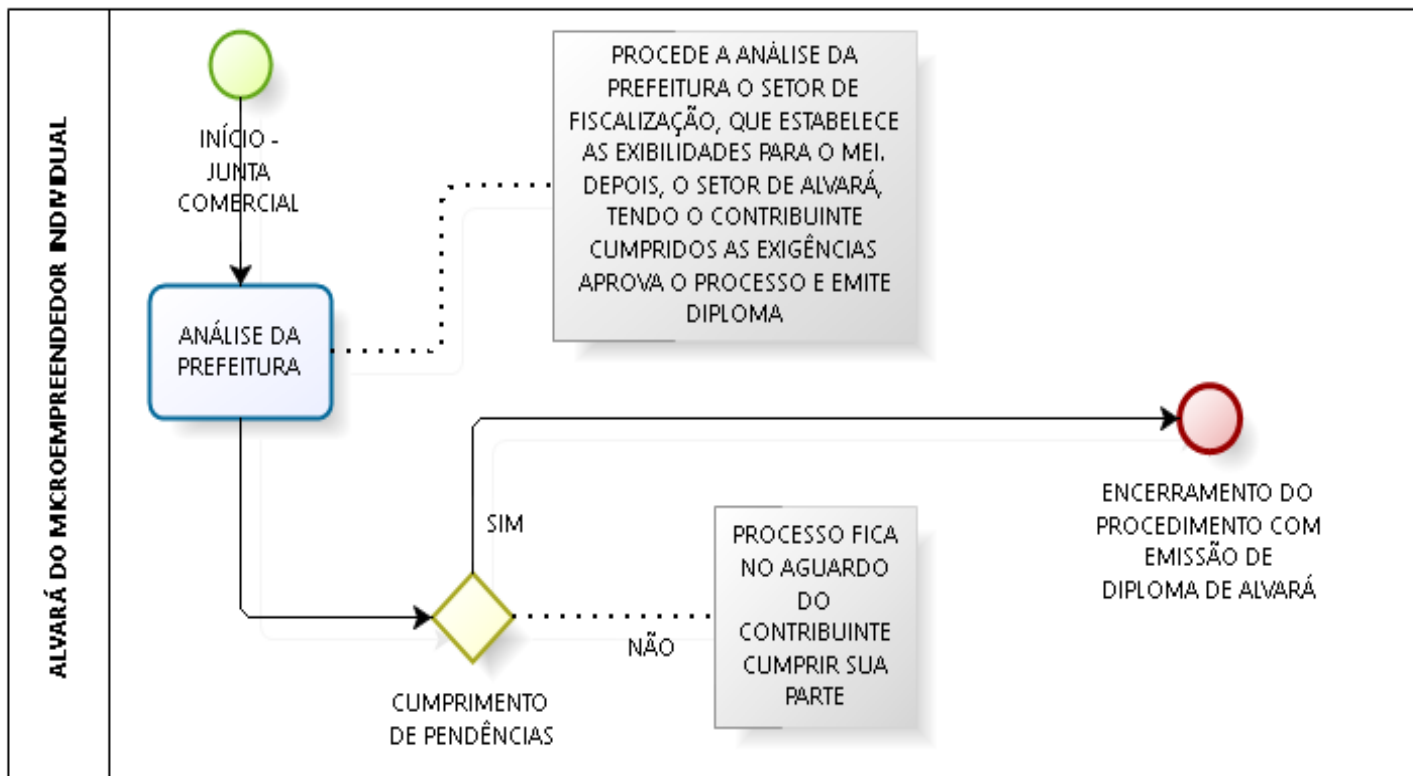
ALVARÁ DO MICROEMPREENDEDOR INDIVIDUAL

INÍCIO - JUNTA COMERCIAL

PROCEDE A ANÁLISE DA PREFEITURA O SETOR DE FISCALIZAÇÃO, QUE ESTABELECE AS EXIBILIDADES PARA O MEI. DEPOIS, O SETOR DE ALVARÁ, TENDO O CONTRIBUINTE CUMPRIDOS AS EXIGÊNCIAS APROVA O PROCESSO E EMITE DIPLOMA

ANÁLISE DA PREFEITURA

SIM

ENCERRAMENTO DO PROCEDIMENTO COM EMISSÃO DE DIPLOMA DE ALVARÁ

PROCESSO FICA NO AGUARDO DO CONTRIBUINTE CUMPRIR SUA PARTE

NÃO

CUMPRIMENTO DE PENDÊNCIAS